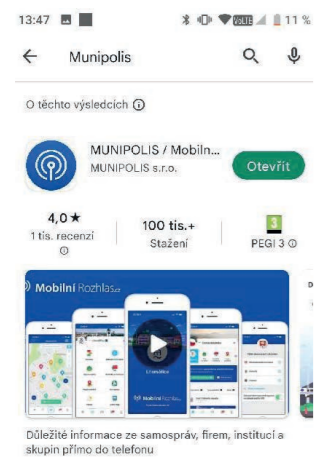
13:47 11 %

Munipolis

O těchto výsledcích ⓘ

MUNIPOLIS / Mobiln...
MUNIPOLIS s.r.o.

Otevřít

4,0 ★
1 tis. recenzí ⓘ

100 tis.+
Stažení

3
PEGI 3 ⓘ

Mobilní Rozhlas

Mobilní Rozhlas

Důležité informace ze samospráv, firem, institucí a skupin přímo do telefonu